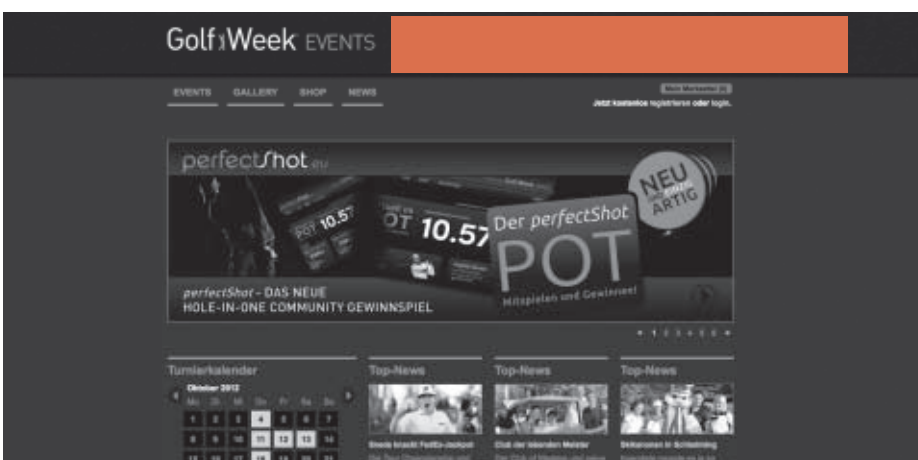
Golf Week EVENTS

EVENTS GALLERY SHOP NEWS

Jetzt kostenlos registrieren oder login.

perfectShot.eu

POT 10.5

OT 10.57

Der perfectShot POT

Mitspielen und Gewinnen!

NEU ARTIG

perfectShot - DAS NEUE HOLE-IN-ONE COMMUNITY GEWINNSPIEL

1 2 3 4 5 6

Turnierkalender

Oktober 2012

| Mo | Di | Mi | Do | Fr | Sa | So |
|---|---|---|---|---|---|---|
| 1 | 2 | 3 | 4 | 5 | 6 | 7 |
| 8 | 9 | 10 | 11 | 12 | 13 | 14 |

Top-News

Top-News

Top-News

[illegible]

Club der Islandes Meister

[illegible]